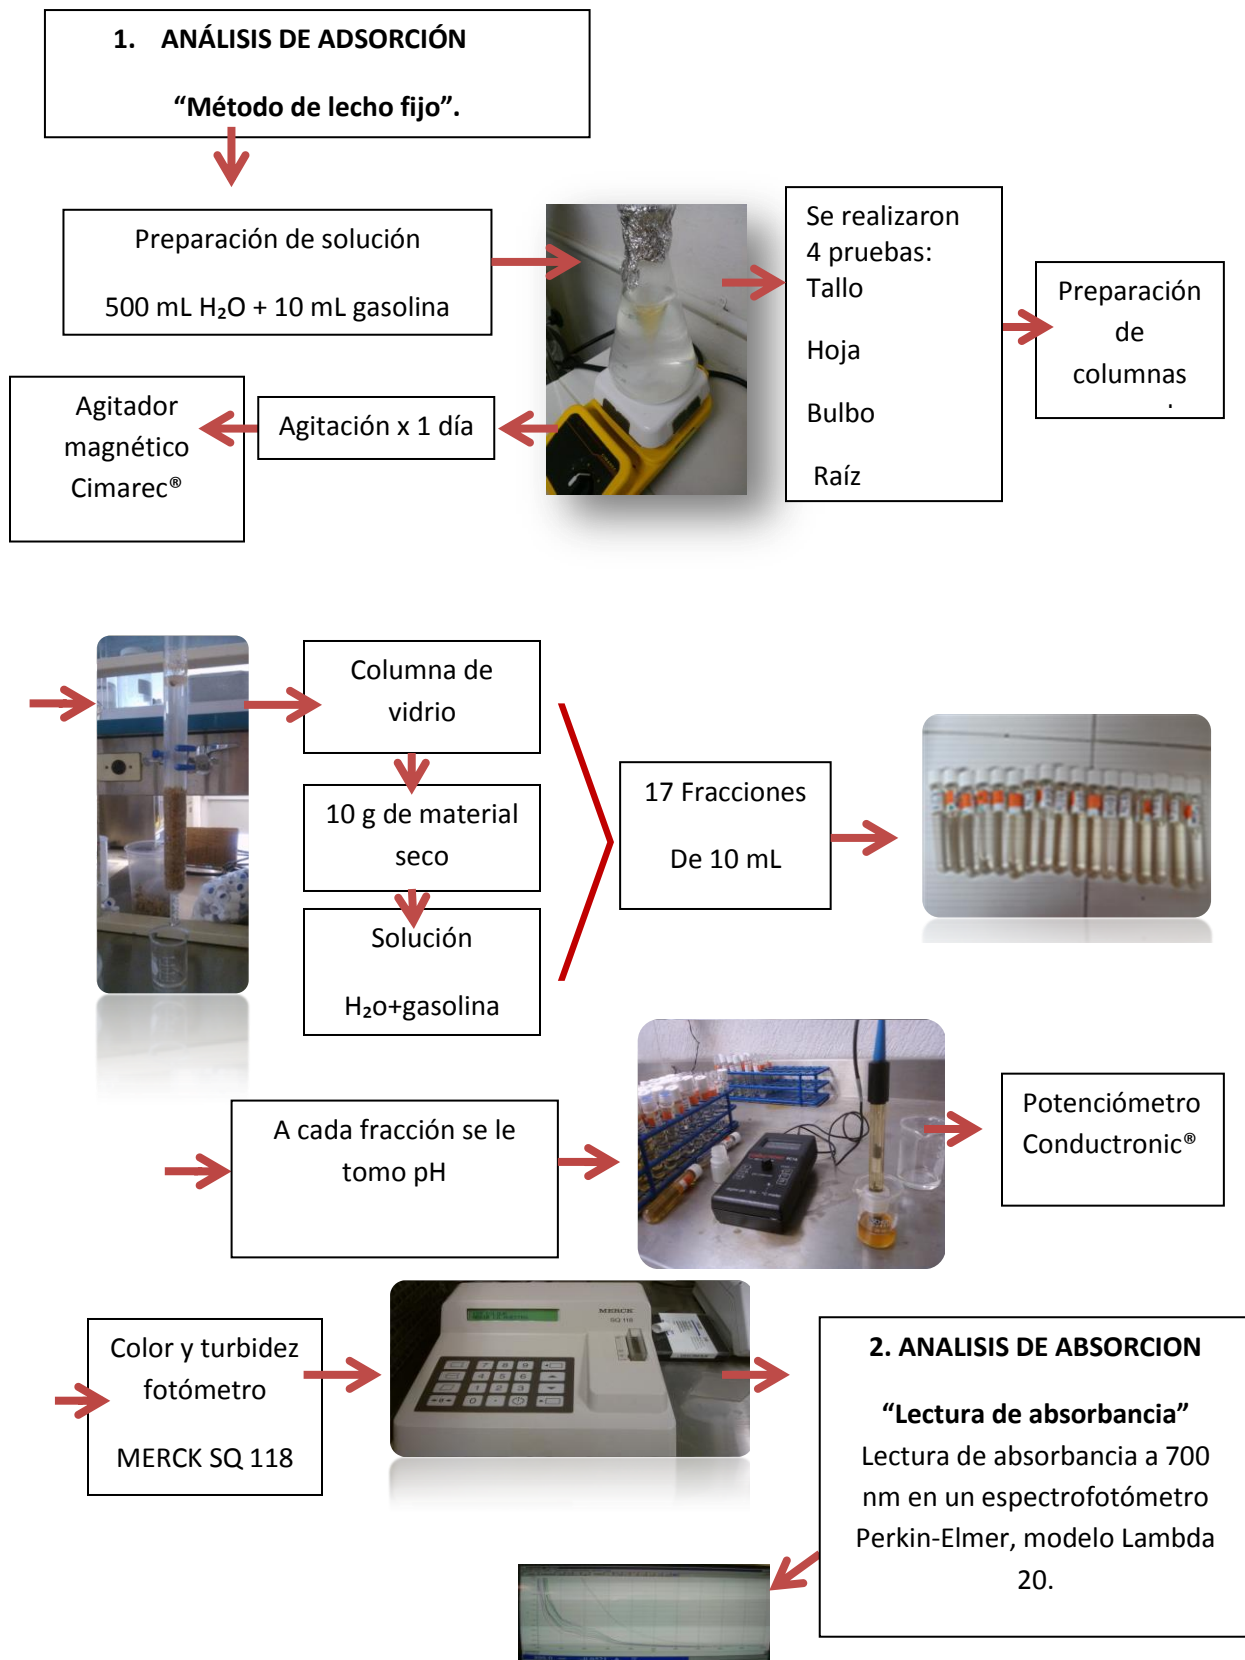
1. ANÁLISIS DE ADSORCIÓN

“Método de lecho fijo”.

Preparación de solución

500 mL $H_2O$ + 10 mL gasolina

Se realizaron 4 pruebas:
Tallo

Hoja

Bulbo

Raíz

Preparación de columnas

Agitador magnético Cimarec®

Agitación x 1 día

Columna de vidrio

10 g de material seco

Solución

$H_2o$+gasolina

17 Fracciones

De 10 mL

A cada fracción se le tomo pH

Potenciómetro Conductronic®

Color y turbidez fotómetro

MERCK SQ 118

MERCK
SQ 118

2. ANALISIS DE ABSORCION

“Lectura de absorbancia”
Lectura de absorbancia a 700 nm en un espectrofotómetro Perkin-Elmer, modelo Lambda 20.